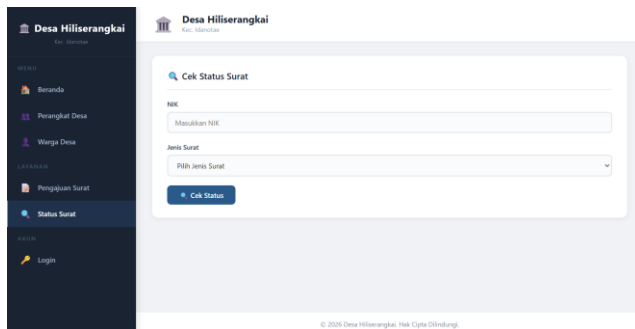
Desa Hiliserangkai
Kec. Idanotae

MENU
Beranda
Perangkat Desa
Warga Desa

LAYANAN
Pengajuan Surat
Status Surat

AKUN
Login

Desa Hiliserangkai
Kec. Idanotae

Cek Status Surat

NIK
Masukkan NIK

Jenis Surat
Pilih Jenis Surat

Cek Status

© 2026 Desa Hiliserangkai. Hak Cipta Dilindungi.